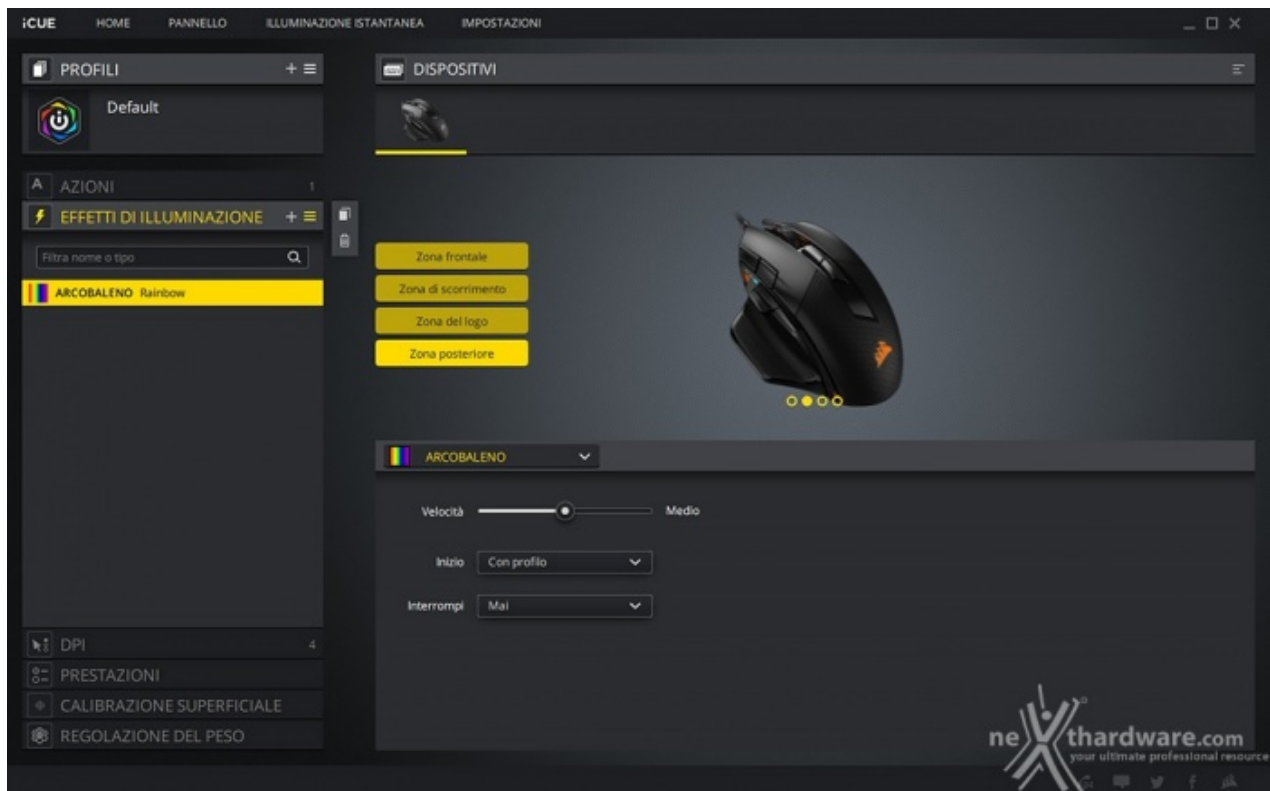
iCUE HOME PANNELLO ILLUMINAZIONE ISTANTANEA IMPOSTAZIONI

PROFILI

Default

DISPOSITIVI

A AZIONI 1

EFFETTI DI ILLUMINAZIONE

Filtra nome o tipo

ARCOBALENO Rainbow

Zona frontale

Zona di scorrimento

Zona del logo

Zona posteriore

ARCOBALENO

Velocità Medio

Inizio Con profilo

Interrompi Mai

DPI 4

PRESTAZIONI

CALIBRAZIONE SUPERFICIALE

REGOLAZIONE DEL PESO

nexthardware.com
your ultimate professional resource